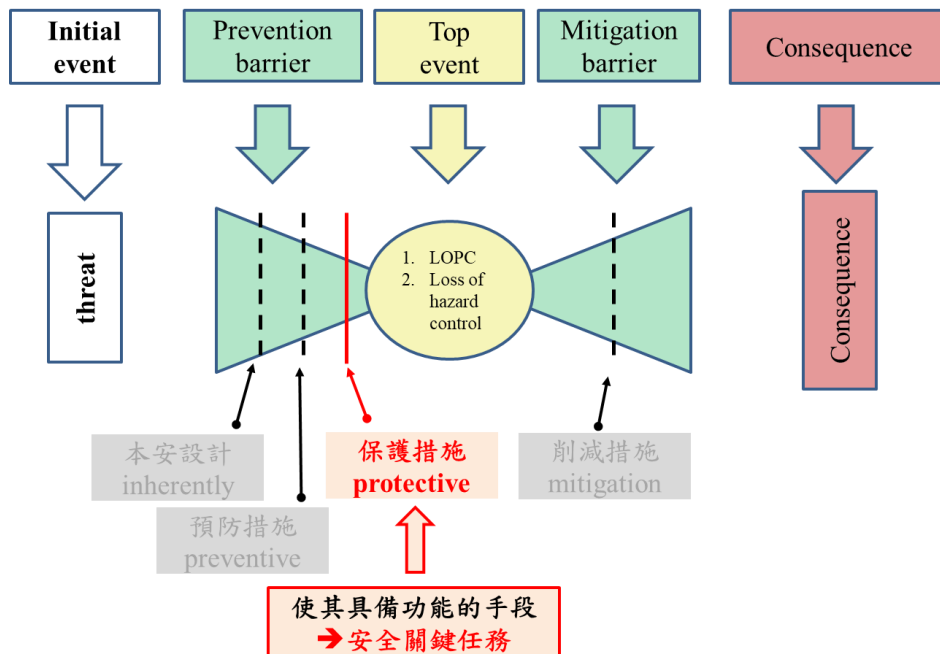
Initial event

Prevention barrier

Top event

Mitigation barrier

Consequence

threat

1. LOPC
2. Loss of hazard control

Consequence

本安設計
inherently

預防措施
preventive

保護措施
protective

削減措施
mitigation

使其具備功能的手段
➔安全關鍵任務